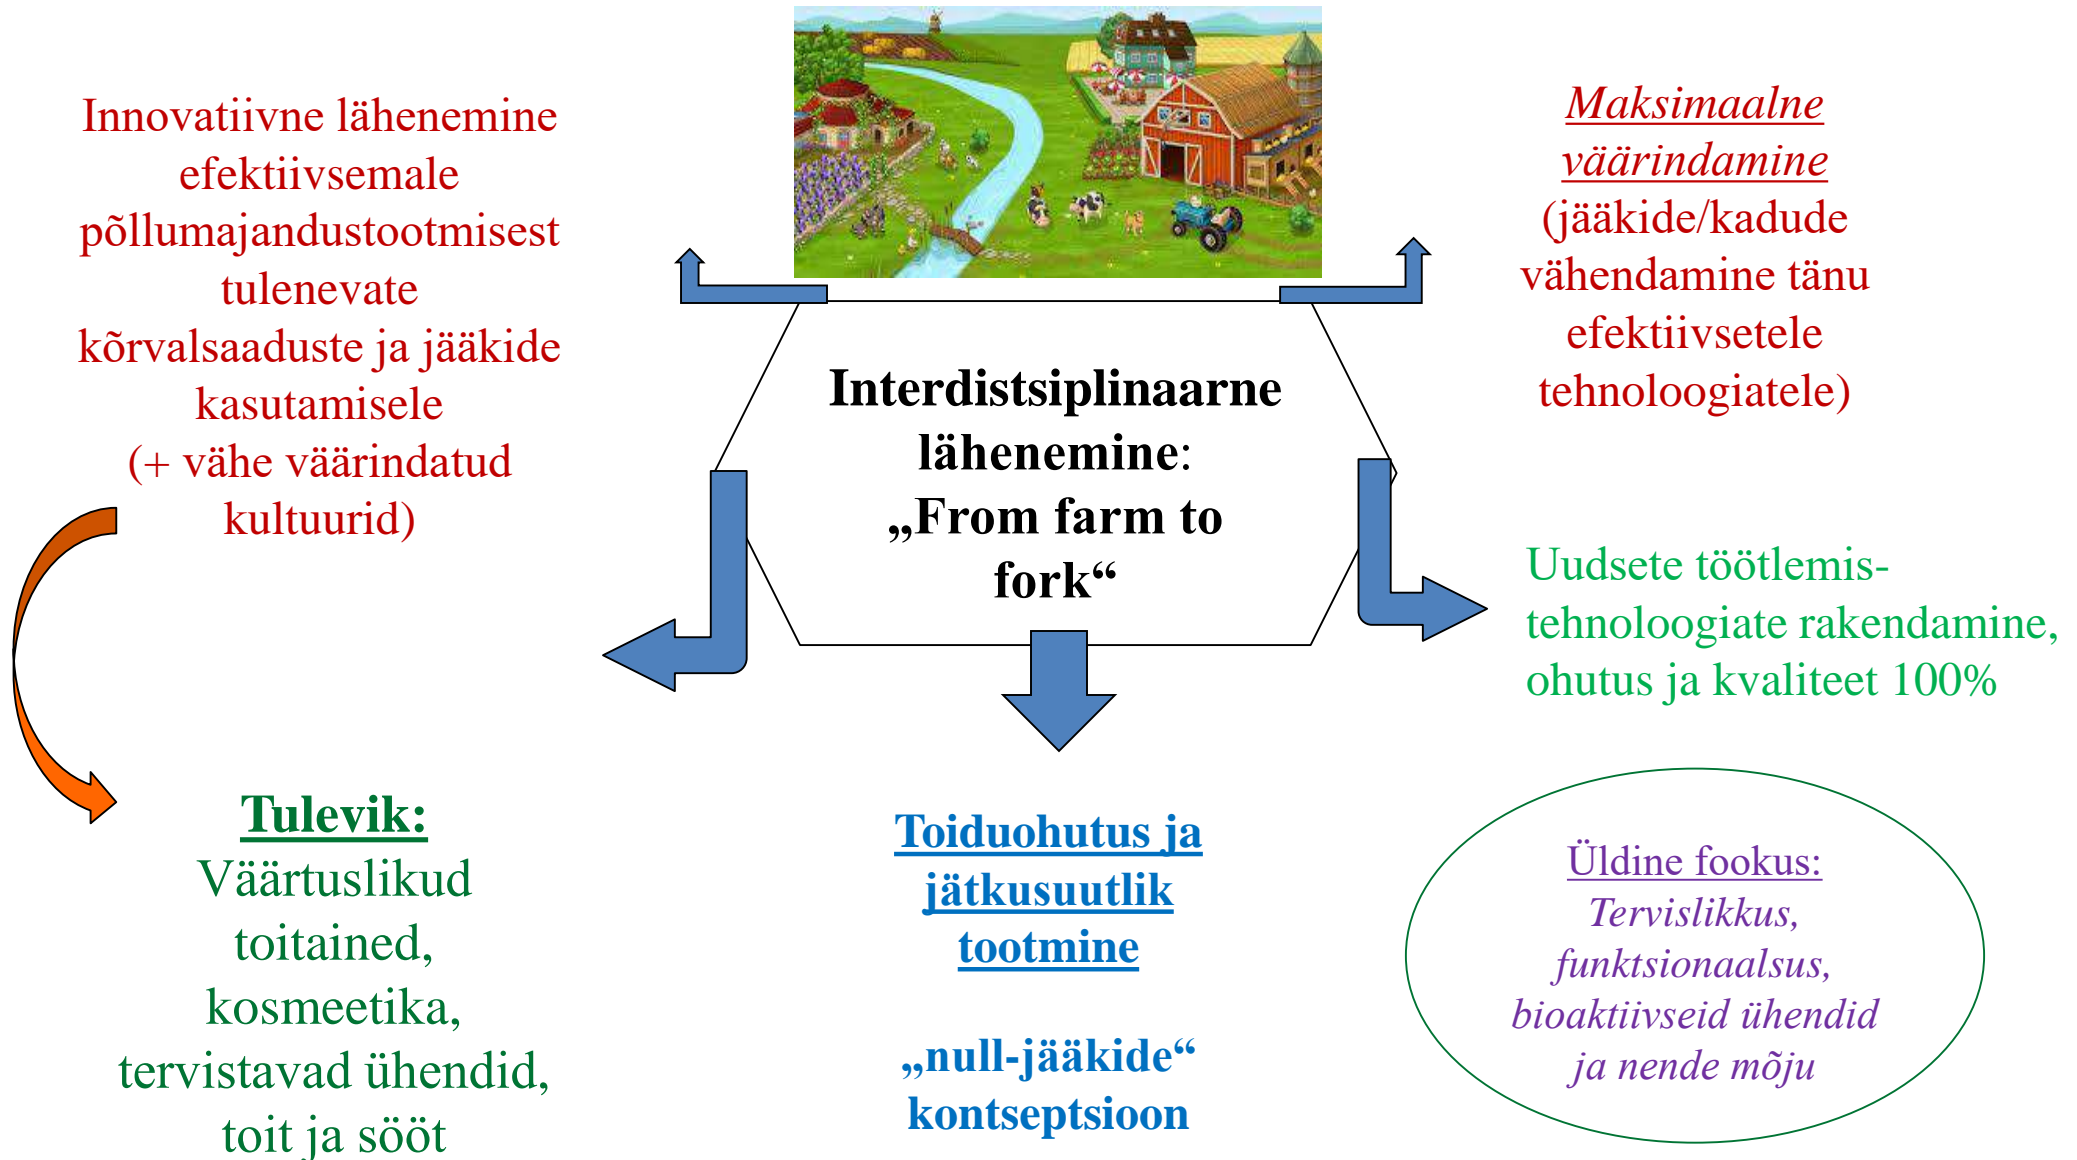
Innovatiivne lähenemine efektiivsemale põllumajandustootmisest tulenevate kõrvalsaaduste ja jääkide kasutamisele (+ vähe väärindatud kultuurid)

Maksimaalne väärindamine (jääkide/kadude vähendamine tänu efektiivsetele tehnoloogiatele)

Interdistsiplinaarne lähenemine: „From farm to fork“

Uudsete töötlemis-tehnoloogiate rakendamine, ohutus ja kvaliteet 100%

Tulevik:
Väärtuslikud toitained, kosmeetika, tervistavad ühendid, toit ja sööt

Toiduohutus ja jätkusuutlik tootmine

„null-jääkide“ kontseptsioon

Üldine fookus:
Tervislikkus, funktsionaalsus, bioaktiivseid ühendid ja nende mõju